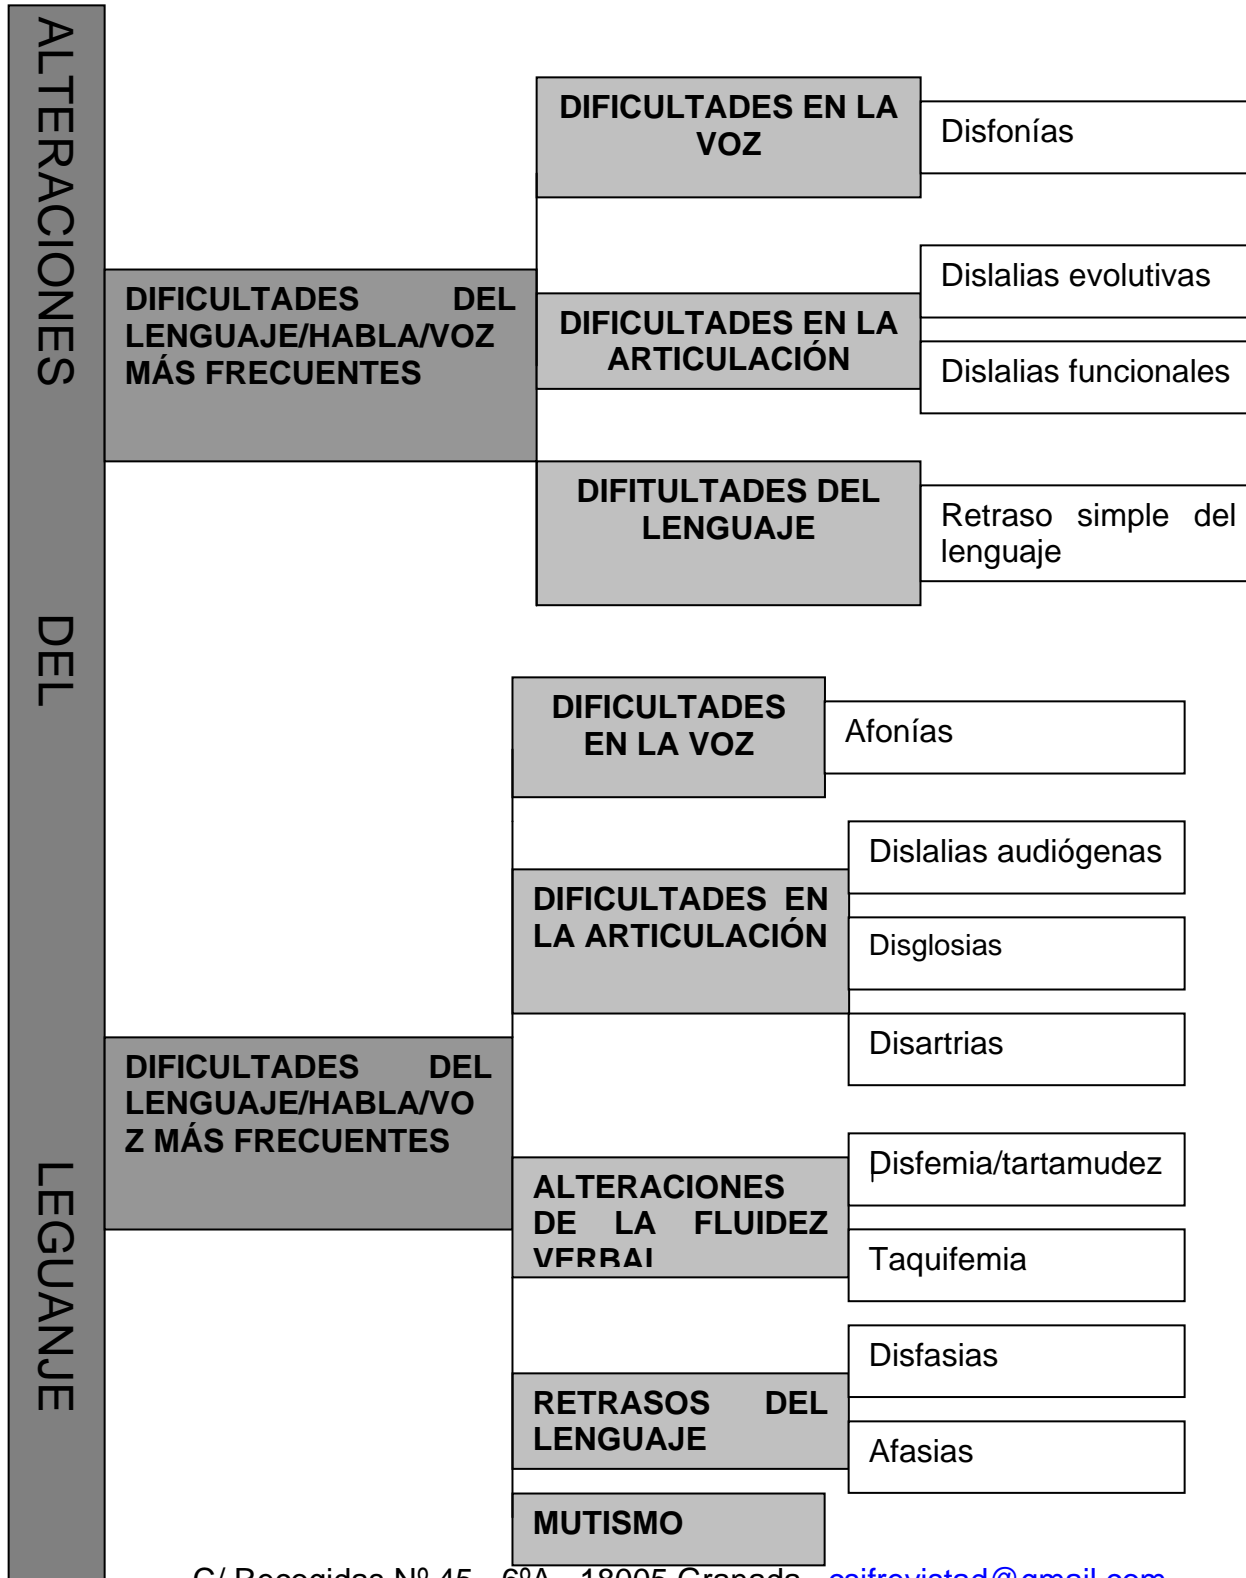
ALTERACIONES DEL LEGUANJE

DIFICULTADES DEL LENGUAJE/HABLA/VOZ MÁS FRECUENTES

DIFICULTADES EN LA VOZ

Disfonías

DIFICULTADES EN LA ARTICULACIÓN

Dislalias evolutivas

Dislalias funcionales

DIFITULTADES DEL LENGUAJE

Retraso simple del lenguaje

DIFICULTADES DEL LENGUAJE/HABLA/VOZ MÁS FRECUENTES

DIFICULTADES EN LA VOZ

Afonías

DIFICULTADES EN LA ARTICULACIÓN

Dislalias audiógenas

Disglosias

Disartrias

ALTERACIONES DE LA FLUIDEZ VERBAL

Disfemia/tartamudez

Taquifemia

RETRASOS DEL LENGUAJE

Disfasias

Afasias

MUTISMO

C/ Recogidas Nº 45 – 6ºA – 18005 Granada – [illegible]@gmail.com